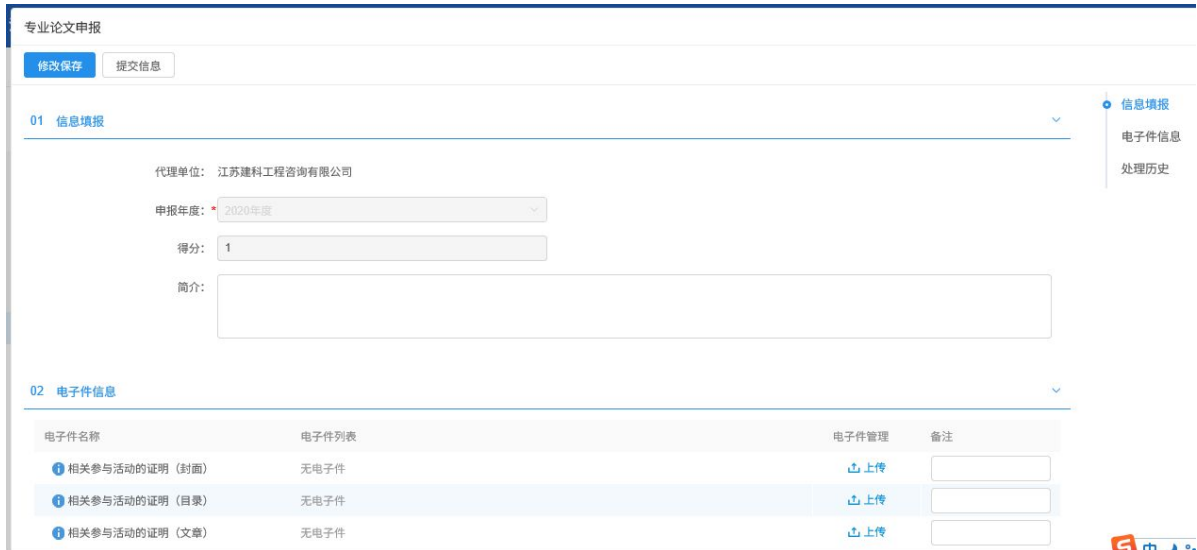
专业论文申报

修改保存 提交信息

01 信息填报

代理单位: 江苏建科工程咨询有限公司

申报年度: * 2020年度

得分: 1

简介:

02 电子件信息

| 电子件名称 | 电子件列表 | 电子件管理 | 备注 |
|---|---|---|---|
| 相关参与活动的证明（封面） | 无电子件 | 上传 | |
| 相关参与活动的证明（目录） | 无电子件 | 上传 | |
| 相关参与活动的证明（文章） | 无电子件 | 上传 | |

信息填报
电子件信息
处理历史

中